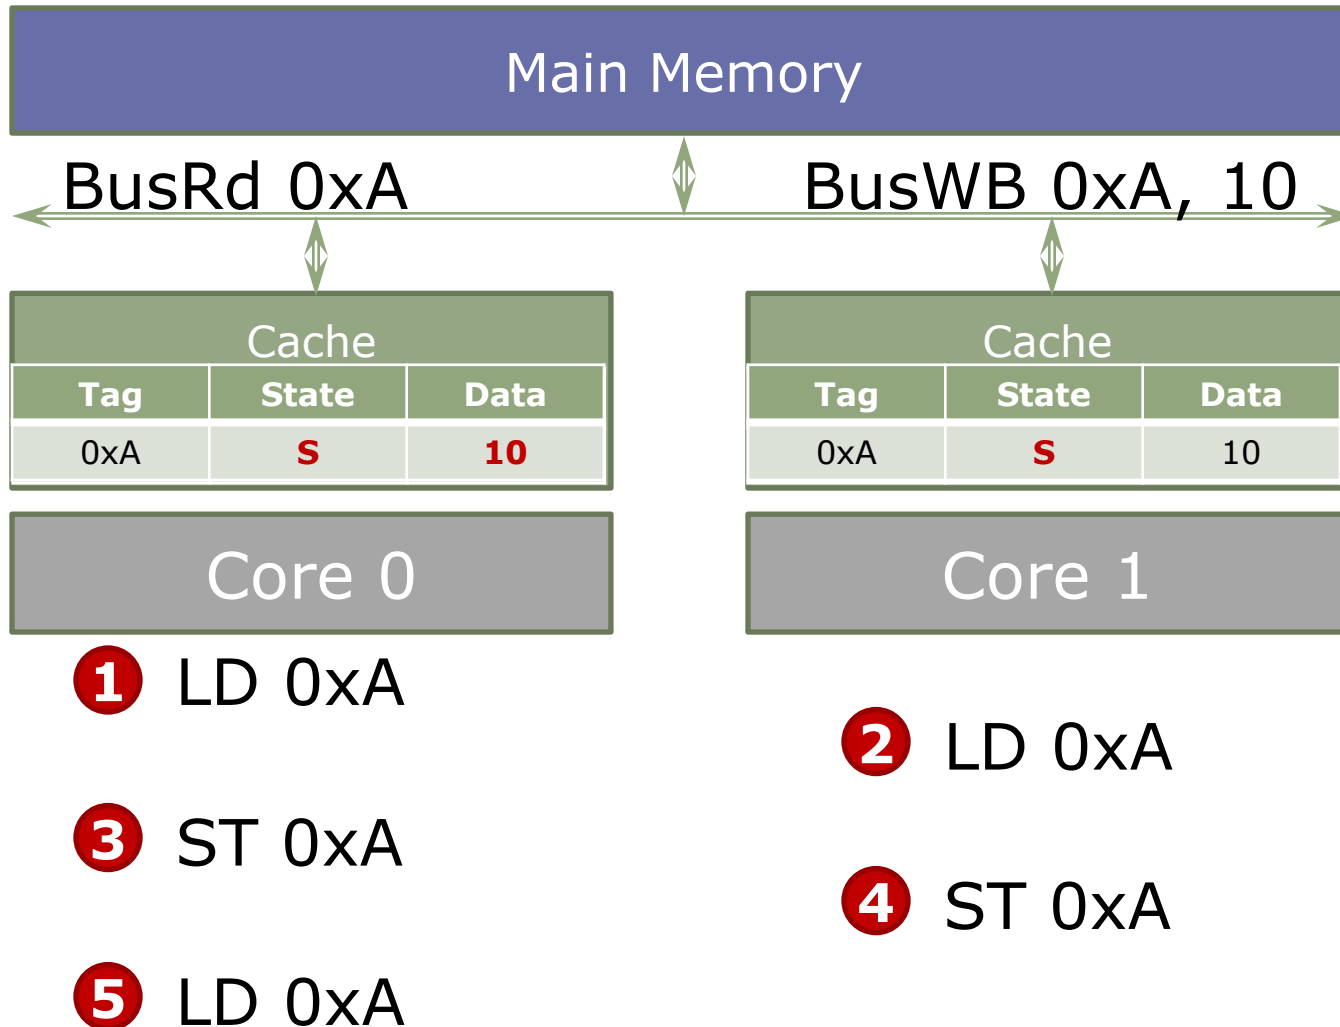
Main Memory

BusRd 0xA

BusWB 0xA, 10

Cache

| Tag | State | Data |
|---|---|---|
| 0xA | S | 10 |

Cache

| Tag | State | Data |
|---|---|---|
| 0xA | S | 10 |

Core 0

Core 1

1 LD 0xA

2 LD 0xA

3 ST 0xA

4 ST 0xA

5 LD 0xA